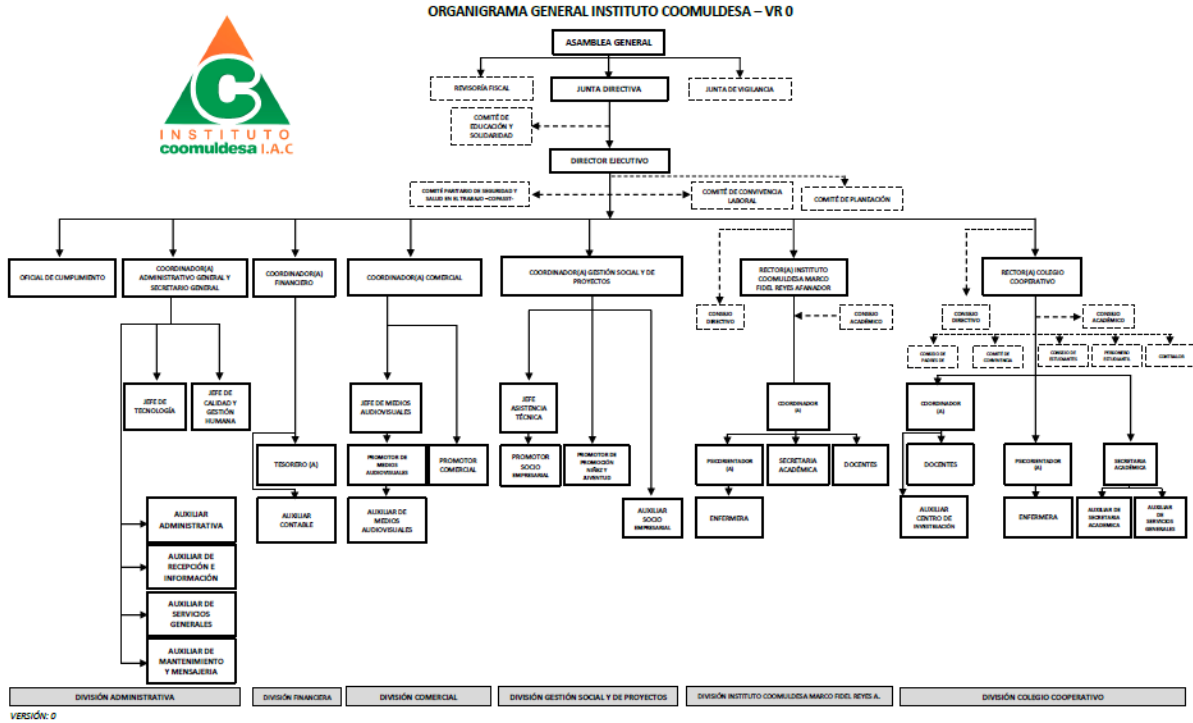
ORGANIGRAMA GENERAL INSTITUTO COOMULDESA – VR 0

INSTITUTO
coomuldesa I.A.C

ASAMBLEA GENERAL

REVISORÍA FISCAL

JUNTA DIRECTIVA

JUNTA DE VIGILANCIA

COMITÉ DE EDUCACIÓN Y SOLIDARIDAD

DIRECTOR EJECUTIVO

COMITÉ PARITARIO DE SEGURIDAD Y SALUD EN EL TRABAJO -COPASST-

COMITÉ DE CONVIVENCIA LABORAL

COMITÉ DE PLANEACIÓN

OFICIAL DE CUMPLIMIENTO

COORDINADOR(A) ADMINISTRATIVO GENERAL Y SECRETARIO GENERAL

COORDINADOR(A) FINANCIERO

COORDINADOR(A) COMERCIAL

COORDINADOR(A) GESTIÓN SOCIAL Y DE PROYECTOS

RECTOR(A) INSTITUTO COOMULDESA MARCO FIDEL REYES AFANADOR

RECTOR(A) COLEGIO COOPERATIVO

CONSEJO DIRECTIVO

CONSEJO ACADÉMICO

CONSEJO DIRECTIVO

CONSEJO ACADÉMICO

CONSEJO DE PADRES DE

COMITÉ DE CONVIVENCIA

CONSEJO DE ESTUDIANTES

PERSONERO ESTUDIANTIL

CONTRALOR

JEFE DE TECNOLOGÍA

JEFE DE CALIDAD Y GESTIÓN HUMANA

JEFE DE MEDIOS AUDIOVISUALES

JEFE ASISTENCIA TÉCNICA

COORDINADOR (A)

COORDINADOR (A)

TESORERO (A)

PROMOTOR DE MEDIOS AUDIOVISUALES

PROMOTOR COMERCIAL

PROMOTOR SOCIO EMPRESARIAL

PROMOTOR DE PROMOCIÓN NIÑEZ Y JUVENTUD

PSICORIENTADOR (A)

SECRETARIA ACADÉMICA

DOCENTES

DOCENTES

PSICORIENTADOR (A)

SECRETARIA ACADÉMICA

AUXILIAR CONTABLE

AUXILIAR DE MEDIOS AUDIOVISUALES

AUXILIAR SOCIO EMPRESARIAL

ENFERMERA

AUXILIAR CENTRO DE INVESTIGACIÓN

ENFERMERA

AUXILIAR DE SECRETARIA ACADÉMICA

AUXILIAR DE SERVICIOS GENERALES

AUXILIAR ADMINISTRATIVA

AUXILIAR DE RECEPCIÓN E INFORMACIÓN

AUXILIAR DE SERVICIOS GENERALES

AUXILIAR DE MANTENIMIENTO Y MENSAJERIA

DIVISIÓN ADMINISTRATIVA

DIVISIÓN FINANCIERA

DIVISIÓN COMERCIAL

DIVISIÓN GESTIÓN SOCIAL Y DE PROYECTOS

DIVISIÓN INSTITUTO COOMULDESA MARCO FIDEL REYES A.

DIVISIÓN COLEGIO COOPERATIVO

VERSIÓN: 0